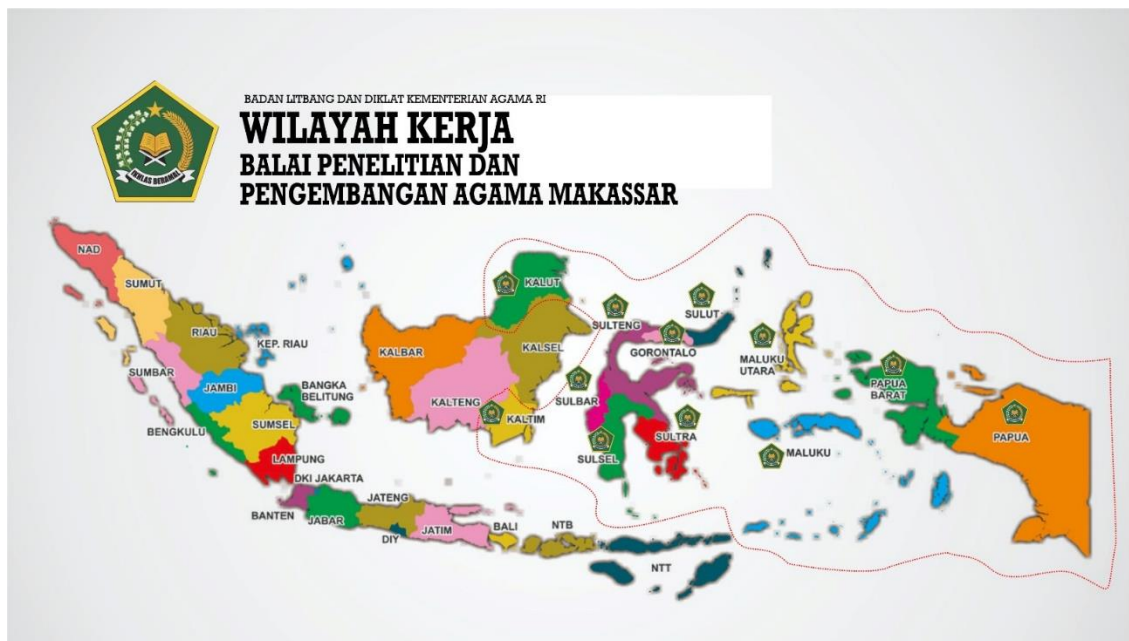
IKHLAS BERAMAL

BADAN LITBANG DAN DIKLAT KEMENTERIAN AGAMA RI

WILAYAH KERJA

BALAI PENELITIAN DAN PENGEMBANGAN AGAMA MAKASSAR

NAD
SUMUT
RIAU
KEP. RIAU
SUMBAR
JAMBI
BANGKA BELITUNG
BENGKULU
SUMSEL
LAMPUNG
DKI JAKARTA
BANTEN
JABAR
JATENG
DIY
JATIM
BALI
NTB
NTT
KALBAR
KALTENG
KALSEL
KALTIM
KALUT
SULBAR
SULTENG
SULSEL
SULTRA
GORONTALO
SULUT
MALUKU UTARA
MALUKU
PAPUA BARAT
PAPUA